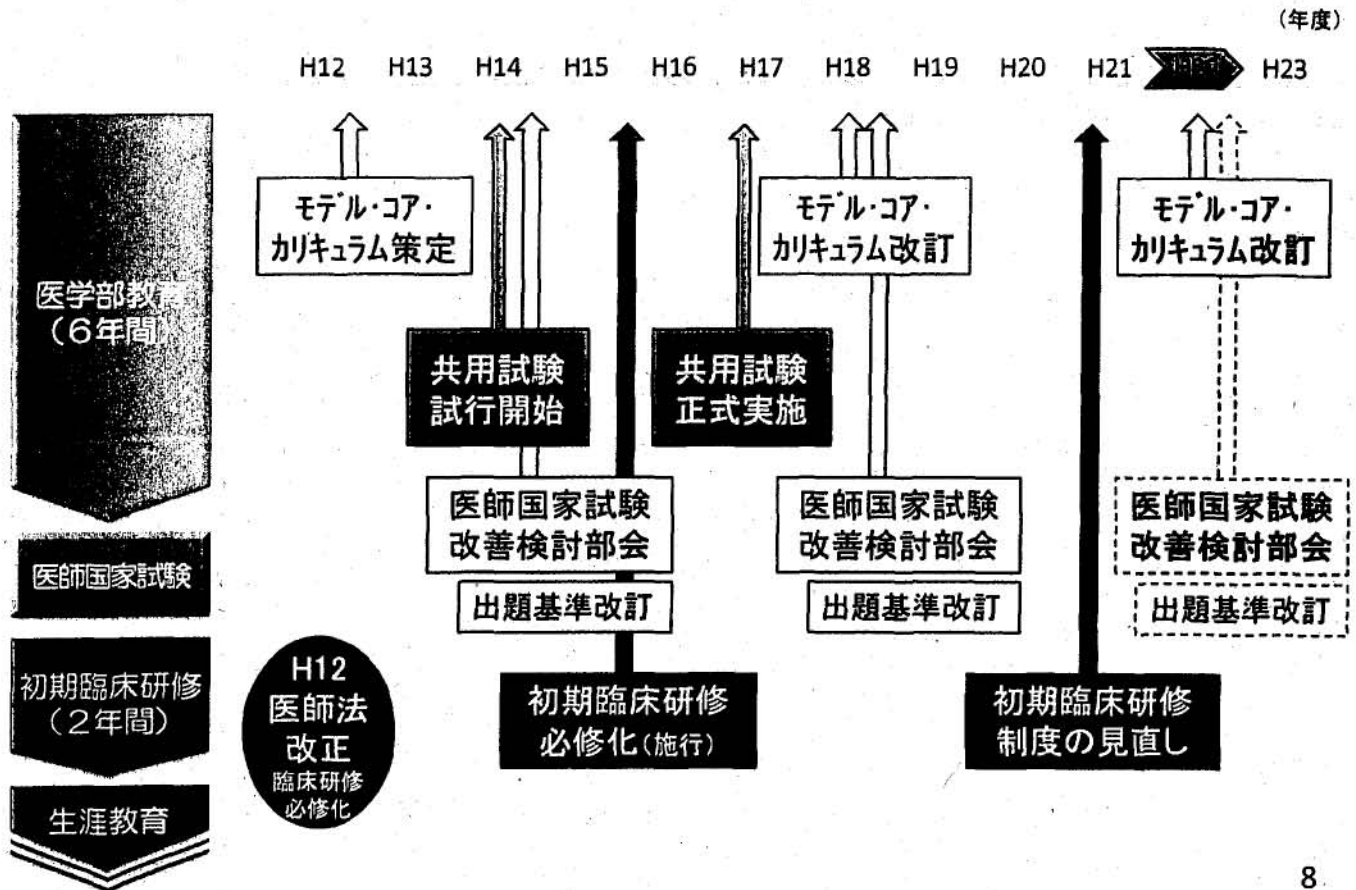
(年度)

H12 H13 H14 H15 H16 H17 H18 H19 H20 H21 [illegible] H23

医学部教育
(6年間)

医師国家試験

初期臨床研修
(2年間)

生涯教育

モデル・コア・カリキュラム策定

共用試験試行開始

医師国家試験改善検討部会

出題基準改訂

共用試験正式実施

初期臨床研修必修化(施行)

モデル・コア・カリキュラム改訂

医師国家試験改善検討部会

出題基準改訂

初期臨床研修制度の見直し

モデル・コア・カリキュラム改訂

医師国家試験改善検討部会

出題基準改訂

H12
医師法
改正
臨床研修
必修化

8